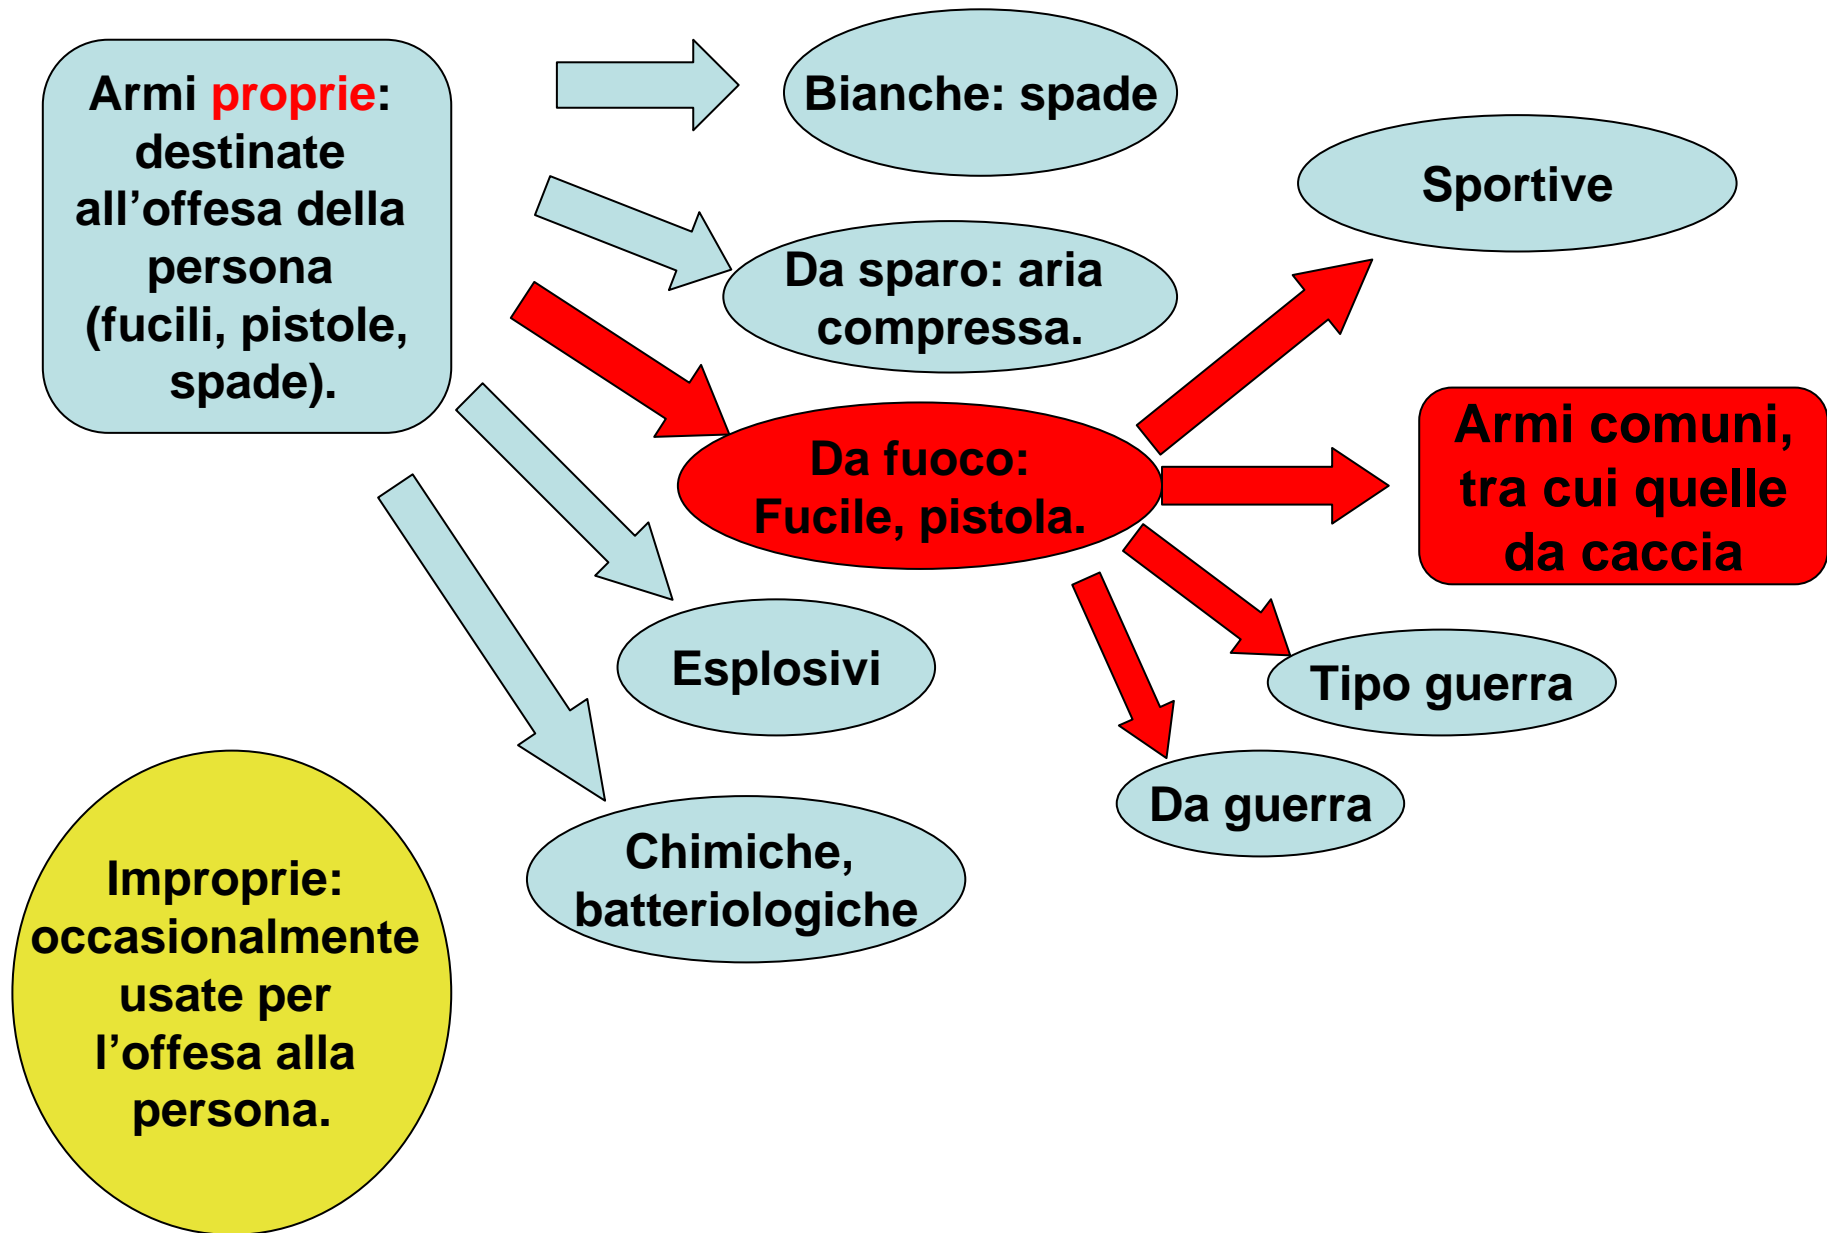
Armi proprie: destinate all’offesa della persona (fucili, pistole, spade).

Bianche: spade

Da sparo: aria compressa.

Da fuoco: Fucile, pistola.

Esplosivi

Chimiche, batteriologiche

Sportive

Armi comuni, tra cui quelle da caccia

Tipo guerra

Da guerra

Improprie: occasionalmente usate per l’offesa alla persona.